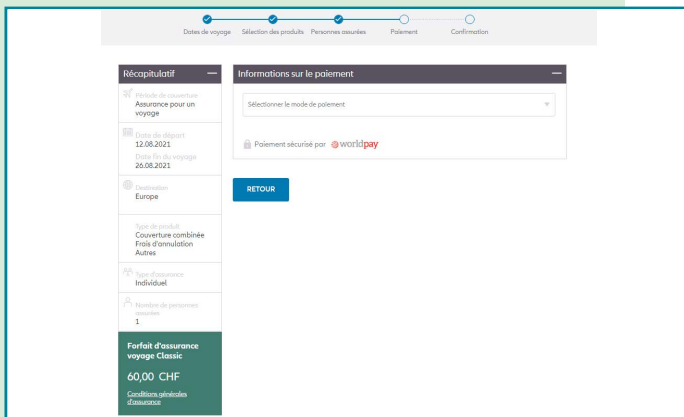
Dates de voyage Sélection des produits Personnes assurées Paiement Confirmation

Récapitulatif —

Période de couverture
Assurance pour un voyage

Date de départ
12.08.2021
Date fin du voyage
26.08.2021

Destination
Europe

Type de produit
Couverture combinée
Frais d'annulation
Autres

Type d'assurance
Individuel

Nombre de personnes assurées
1

Forfait d'assurance voyage Classic

60,00 CHF

Conditions générales d'assurance

Informations sur le paiement —

Sélectionner le mode de paiement

Paiement sécurisé par worldpay

RETOUR